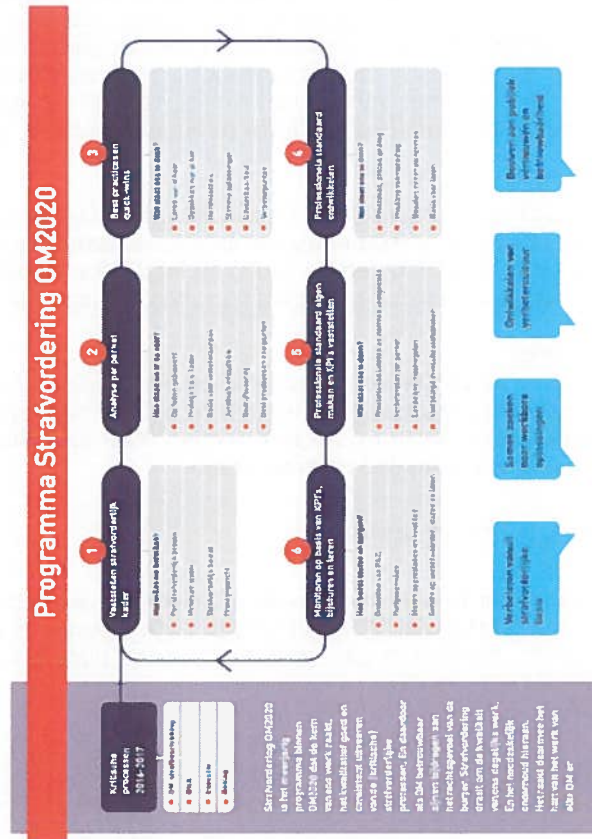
Programma Strafvordering OM2020

Kritische processen 2014-2017

1 Vaststellen strafvorderlijk kader

Wat omvat de opdracht?

Per strafvorderlijk proces

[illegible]

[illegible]

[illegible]

2 Analyse per pakket

Hoe doen we dit?

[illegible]

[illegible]

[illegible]

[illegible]

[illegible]

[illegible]

3 Best practices en quick-wins

Wat doet dit?

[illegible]

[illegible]

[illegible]

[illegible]

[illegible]

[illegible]

4 Monitoren op basis van KPI's, bijsturen en leren

Hoe houden we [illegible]?

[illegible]

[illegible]

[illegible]

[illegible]

5 Professionele standaard eigen maken en KPI's vaststellen

Wat doet dit?

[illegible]

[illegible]

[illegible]

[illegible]

6 Professionele standaard ontwikkelen

Wat doet dit?

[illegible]

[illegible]

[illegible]

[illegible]

Verbeteren van strafvorderlijke basis

Samen zoeken naar werkbare oplossingen

Ontwikkelen van verbetercultuur

Bouwen aan publiek vertrouwen en betrouwbaarheid

Strafvordering OM2020 is het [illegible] programma binnen OM2020 dat de kern van ons werk raakt, het kwaliteitsgericht werken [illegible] van de (kritische) strafvorderlijke processen. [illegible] het rechtsgevoel van de burger. Strafvordering draait om de kwaliteit van ons dagelijks werk. En het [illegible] Het raakt daarmee het hart van het werk van elke OM'er.